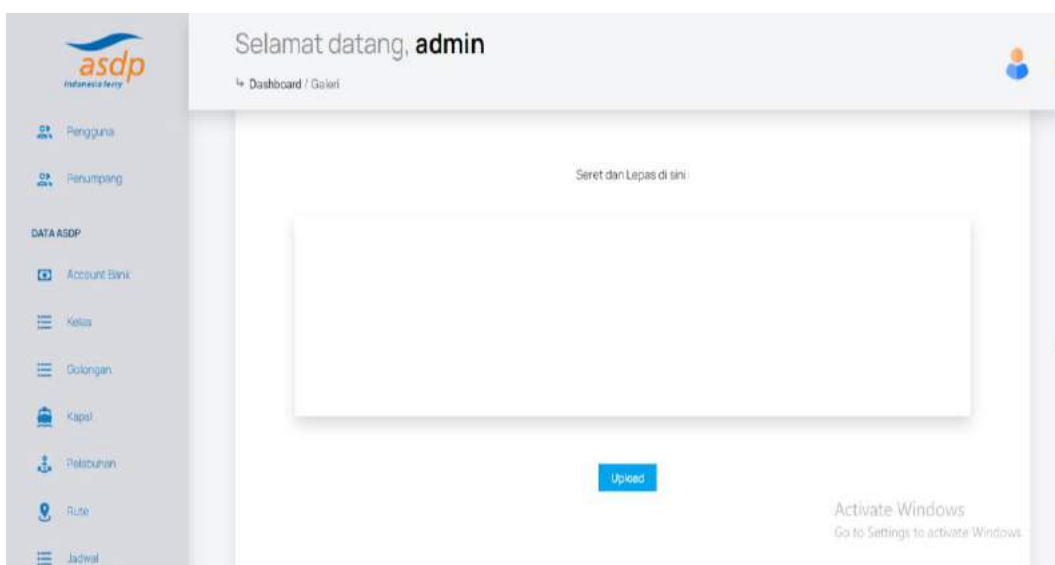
asdp
indonesia ferry

Pengguna

Penumpang

DATA ASDP

Account Bank

Kelas

Golongan

Kapal

Pelabuhan

Rute

Jadwal

Selamat datang, **admin**

↳ Dashboard / Galeri

Seret dan Lepas di sini

Upload

Activate Windows
Go to Settings to activate Windows